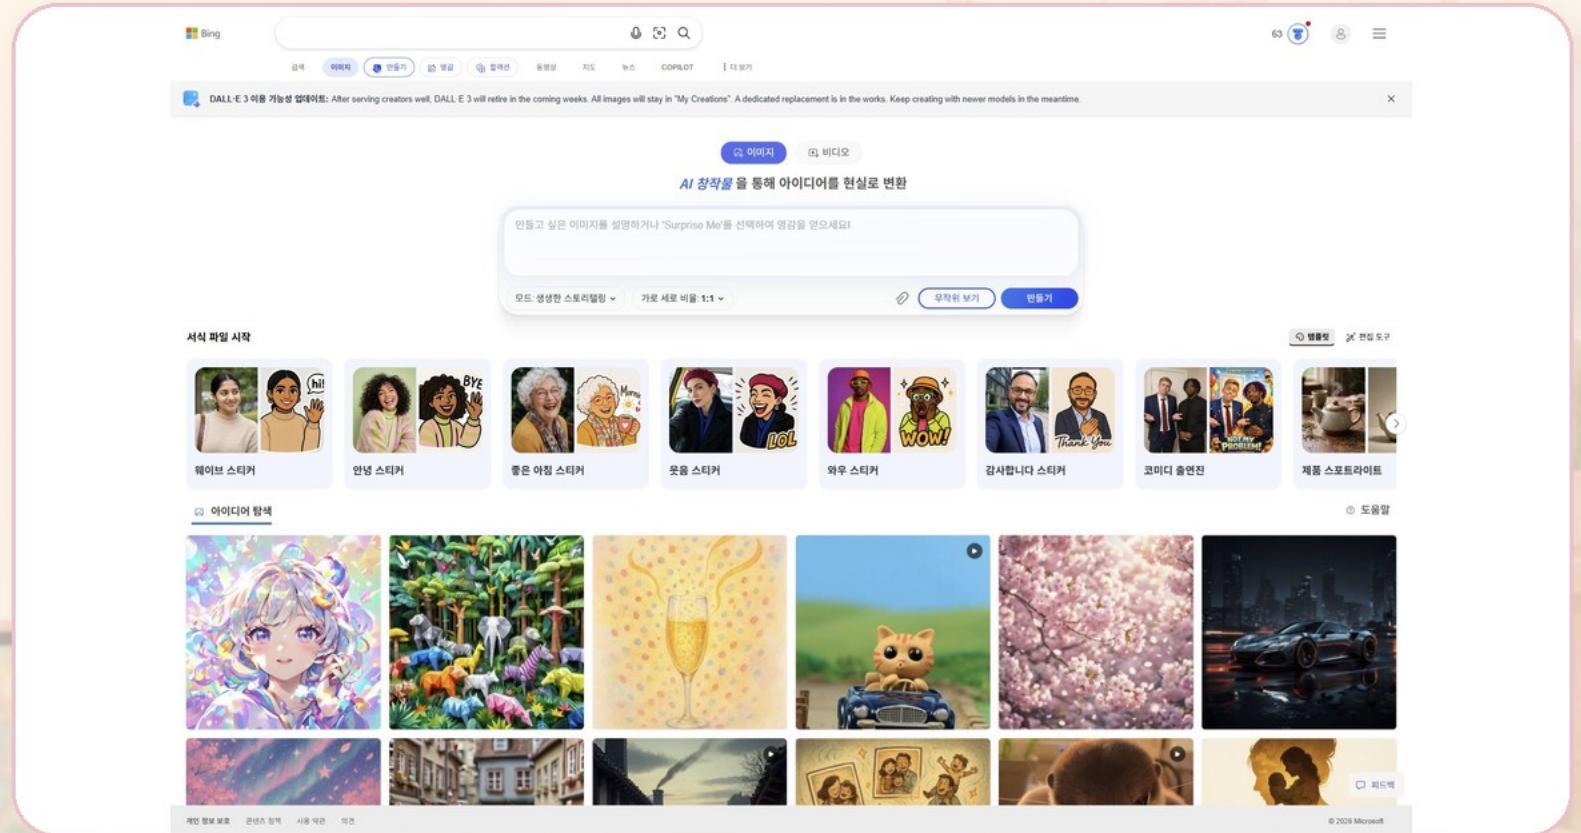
Bing

63

검색 이미지 만들기 영감 컬렉션 동영상 지도 뉴스 COPILOT ⋮ 더 보기

DALL·E 3 이용 가능성 업데이트: After serving creators well, DALL·E 3 will retire in the coming weeks. All images will stay in "My Creations". A dedicated replacement is in the works. Keep creating with newer models in the meantime.

이미지 비디오

AI 창작물 을 통해 아이디어를 현실로 변환

만들고 싶은 이미지를 설명하거나 'Surprise Me'를 선택하여 영감을 얻으세요!

모드: 생생한 스토리텔링 가로 세로 비율: 1:1 무작위 보기 만들기

서식 파일 시작

템플릿 편집 도구

hi! BYE LOL WOW! Thank You NOT MY PROBLEM!

웨이브 스티커 안녕 스티커 좋은 아침 스티커 웃음 스티커 와우 스티커 감사합니다 스티커 코미디 출연진 제품 스포트라이트

아이디어 탐색

도움말

피드백

개인 정보 보호 콘텐츠 정책 사용 약관 의견

© 2026 Microsoft